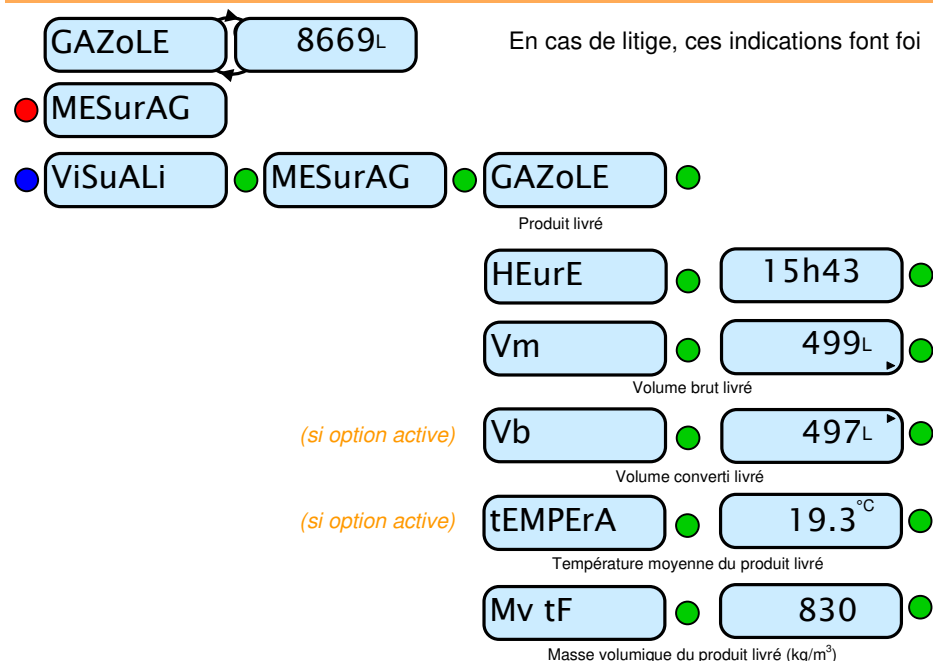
GAZoLE 8669L

En cas de litige, ces indications font foi

MESurAG

ViSuALi MESurAG GAZoLE

Produit livré

HEurE 15h43

Vm 499L

Volume brut livré

(si option active) Vb 497L

Volume converti livré

(si option active) tEMPErA 19.3°C

Température moyenne du produit livré

Mv tF 830

Masse volumique du produit livré (kg/m$^3$)